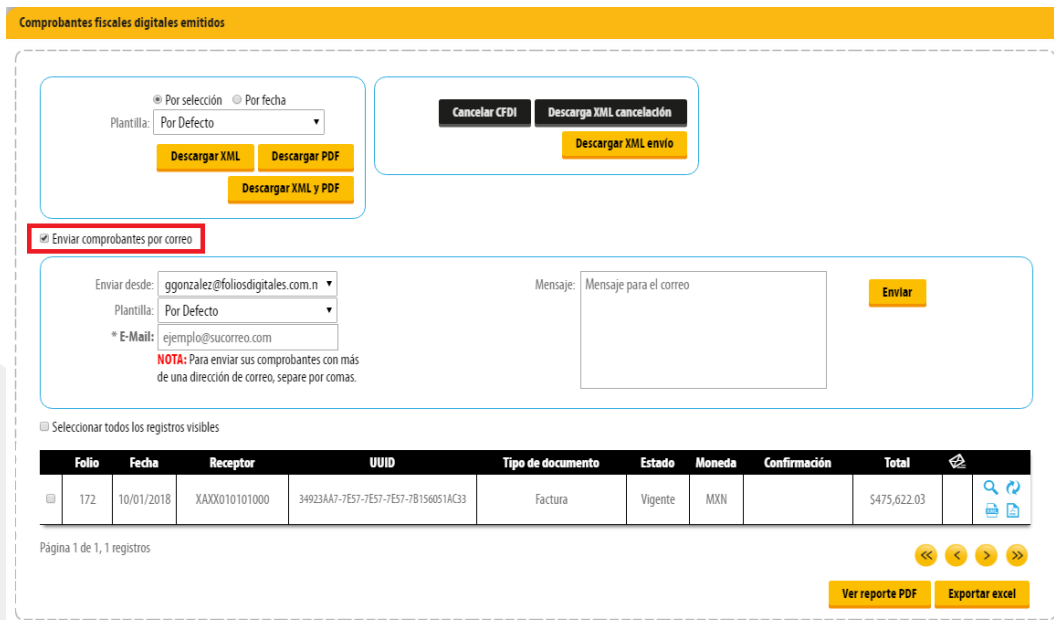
Comprobantes fiscales digitales emitidos

Por selección Por fecha

Plantilla: Por Defecto

Descargar XML Descargar PDF

Descargar XML y PDF

Cancelar CFDI Descarga XML cancelación

Descargar XML envío

Enviar comprobantes por correo

Enviar desde: ggonzalez@foliosdigitales.com.n

Plantilla: Por Defecto

* E-Mail: ejemplo@sucorreo.com

NOTA: Para enviar sus comprobantes con más de una dirección de correo, separe por comas.

Mensaje: Mensaje para el correo

Enviar

Seleccionar todos los registros visibles

| | Folio | Fecha | Receptor | UUID | Tipo de documento | Estado | Moneda | Confirmación | Total | | |
|---|---|---|---|---|---|---|---|---|---|---|---|
| | 172 | 10/01/2018 | XAXX010101000 | 34923AA7-7E57-7E57-7E57-7B156051AC33 | Factura | Vigente | MXN | | $475,622.03 | | |

Página 1 de 1, 1 registros

Ver reporte PDF Exportar excel